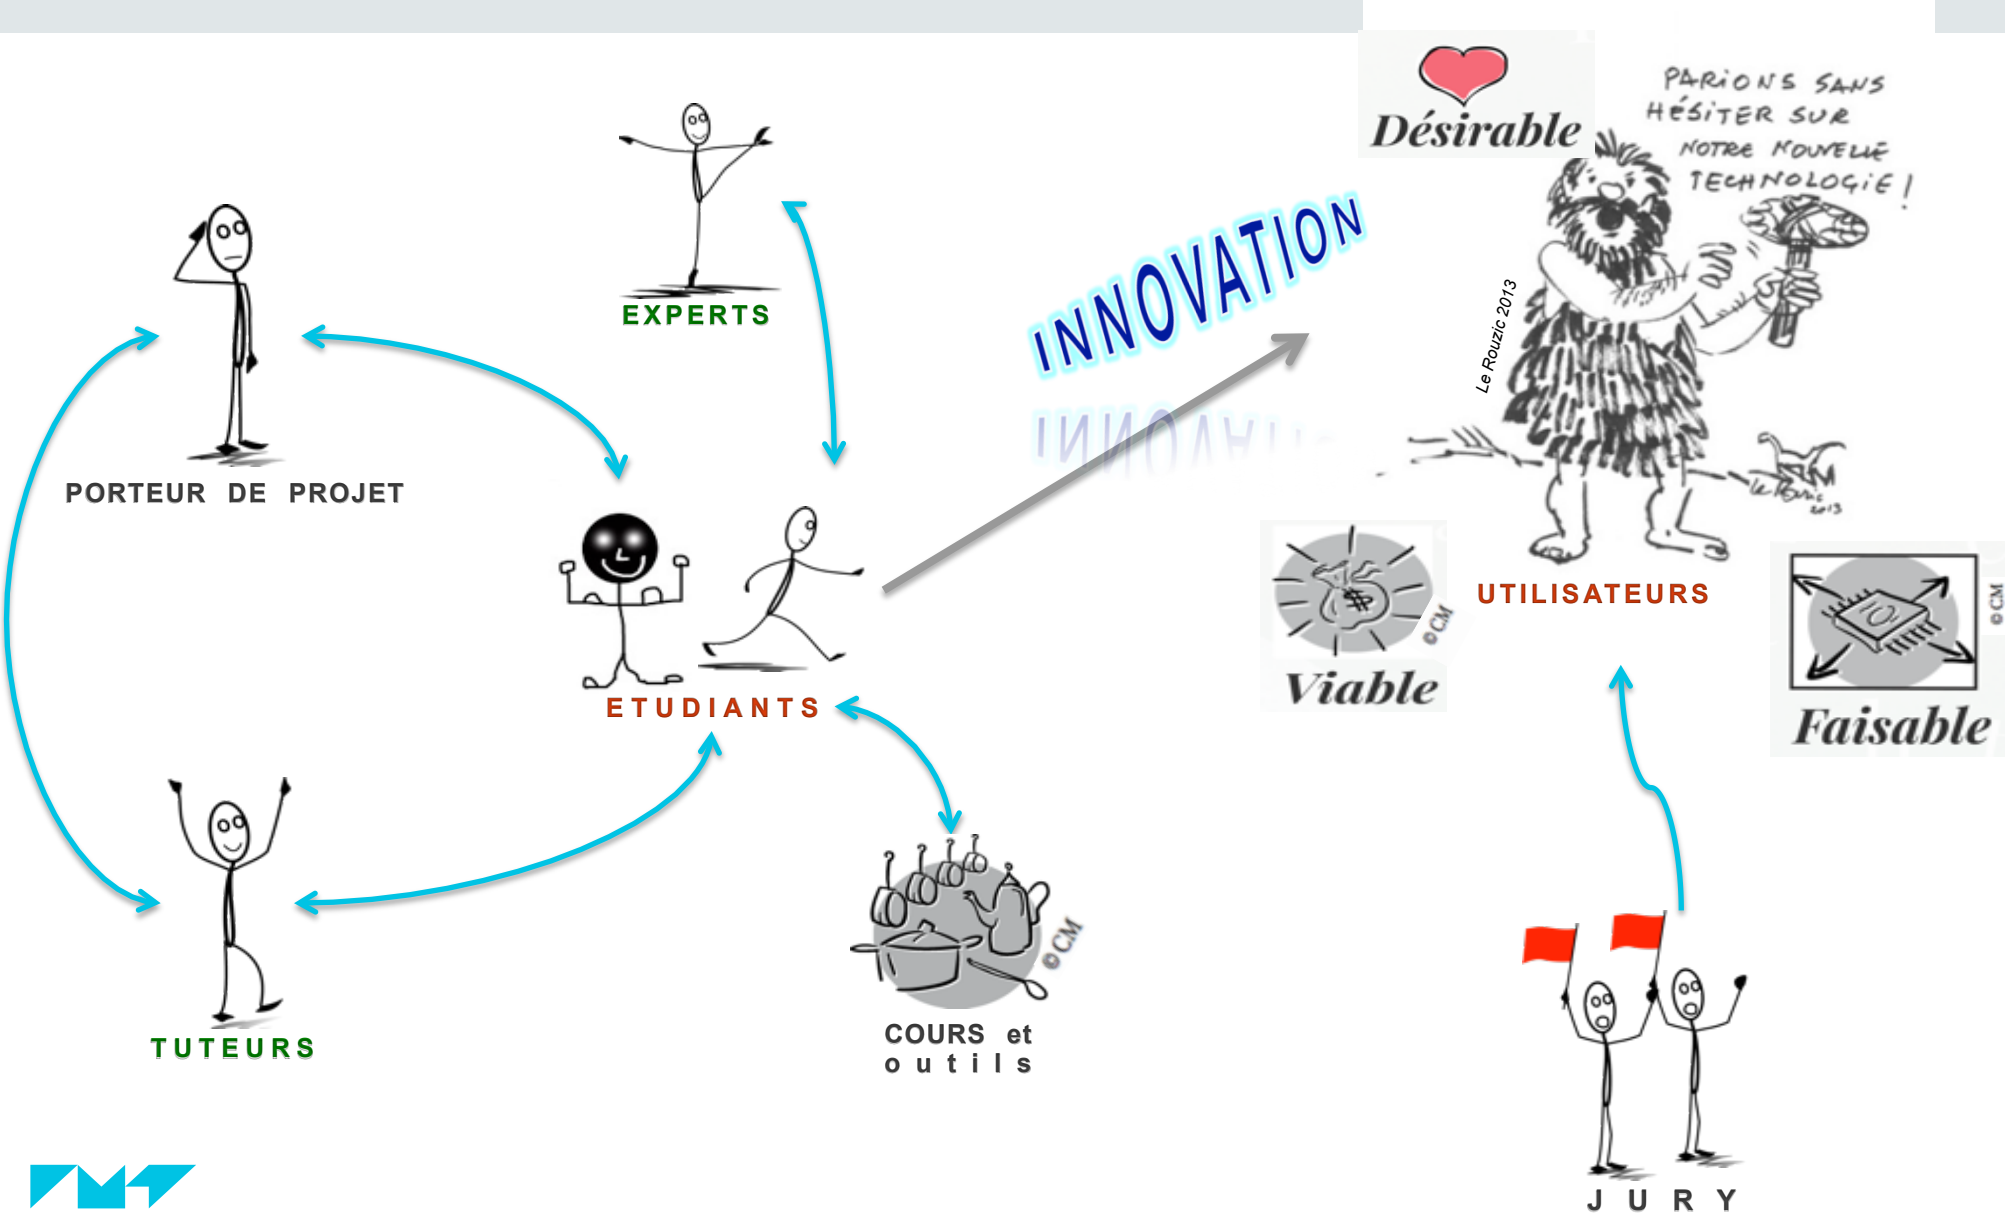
EXPERTS

PORTEUR DE PROJET

ETUDIANTS

TUTEURS

COURS et outils

©CM

INNOVATION

Désirable

PARIONS SANS HÉSITER SUR NOTRE NOUVELLE TECHNOLOGIE !

Le Rouzic 2013

UTILISATEURS

Viable

©CM

Faisable

©CM

JURY